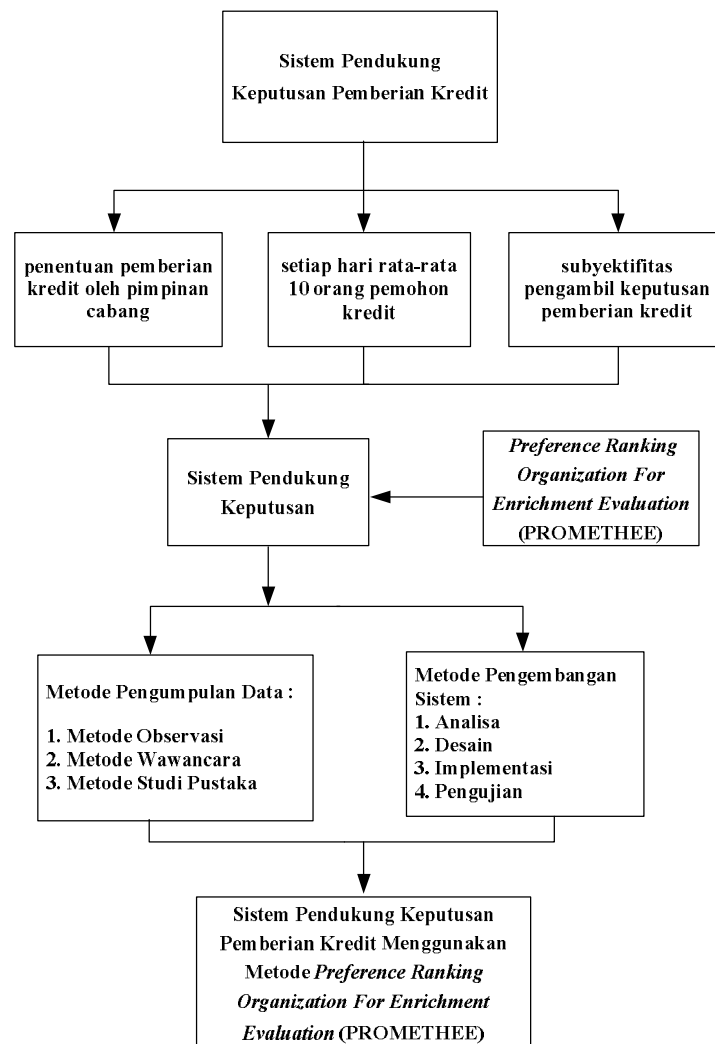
Sistem Pendukung Keputusan Pemberian Kredit

penentuan pemberian kredit oleh pimpinan cabang

setiap hari rata-rata 10 orang pemohon kredit

subyektifitas pengambil keputusan pemberian kredit

Sistem Pendukung Keputusan

Preference Ranking Organization For Enrichment Evaluation (PROMETHEE)

Metode Pengumpulan Data :

1. Metode Observasi
2. Metode Wawancara
3. Metode Studi Pustaka

Metode Pengembangan Sistem :
1. Analisa
2. Desain
3. Implementasi
4. Pengujian

Sistem Pendukung Keputusan Pemberian Kredit Menggunakan Metode Preference Ranking Organization For Enrichment Evaluation (PROMETHEE)